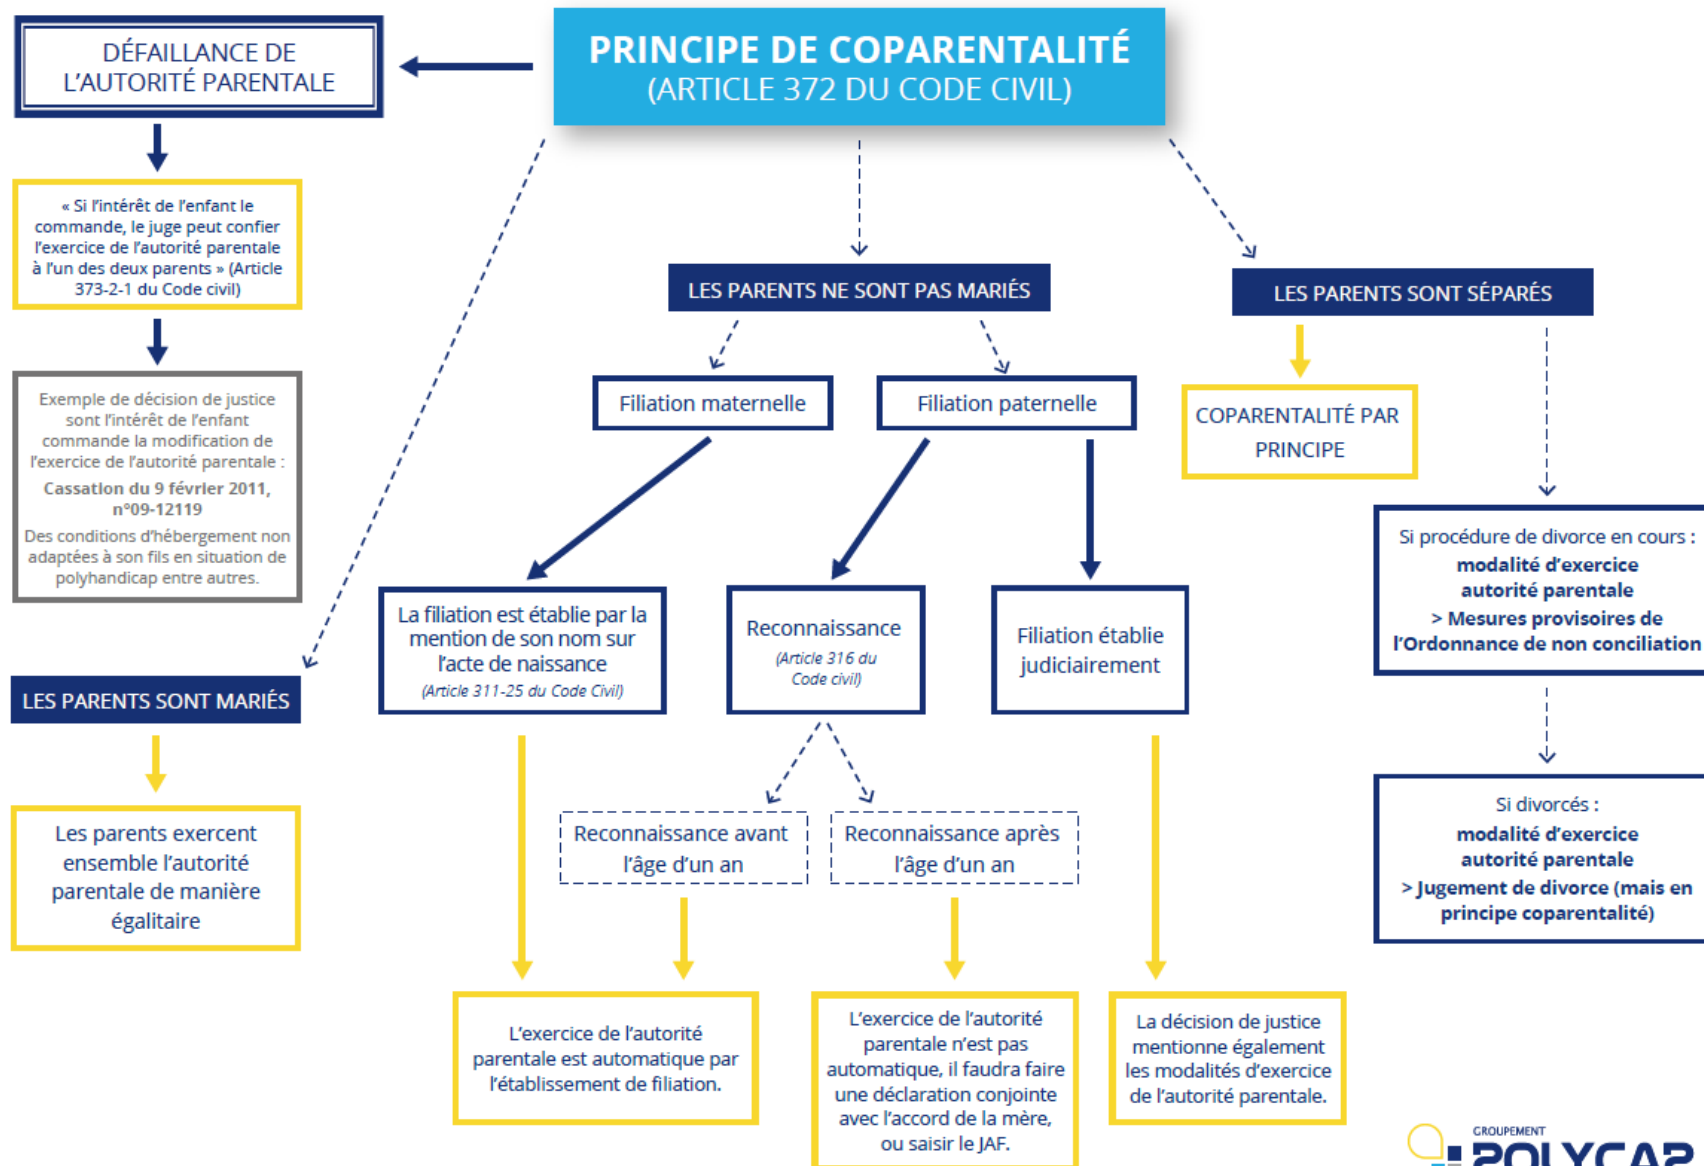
PRINCIPE DE COPARENTALITÉ
(ARTICLE 372 DU CODE CIVIL)

DÉFAILLANCE DE L'AUTORITÉ PARENTALE

« Si l'intérêt de l'enfant le commande, le juge peut confier l'exercice de l'autorité parentale à l'un des deux parents » (Article 373-2-1 du Code civil)

Exemple de décision de justice sont l'intérêt de l'enfant commande la modification de l'exercice de l'autorité parentale :
Cassation du 9 février 2011, n°09-12119
Des conditions d'hébergement non adaptées à son fils en situation de polyhandicap entre autres.

LES PARENTS SONT MARIÉS

Les parents exercent ensemble l'autorité parentale de manière égalitaire

LES PARENTS NE SONT PAS MARIÉS

Filiation maternelle

Filiation paternelle

La filiation est établie par la mention de son nom sur l'acte de naissance
(Article 311-25 du Code Civil)

Reconnaissance
(Article 316 du Code civil)

Filiation établie judiciairement

Reconnaissance avant l'âge d'un an

Reconnaissance après l'âge d'un an

L'exercice de l'autorité parentale est automatique par l'établissement de filiation.

L'exercice de l'autorité parentale n'est pas automatique, il faudra faire une déclaration conjointe avec l'accord de la mère, ou saisir le JAF.

La décision de justice mentionne également les modalités d'exercice de l'autorité parentale.

LES PARENTS SONT SÉPARÉS

COPARENTALITÉ PAR PRINCIPE

Si procédure de divorce en cours :
modalité d'exercice autorité parentale
> Mesures provisoires de l'Ordonnance de non conciliation

Si divorcés :
modalité d'exercice autorité parentale
> Jugement de divorce (mais en principe coparentalité)

GROUPEMENT
POLYCAP